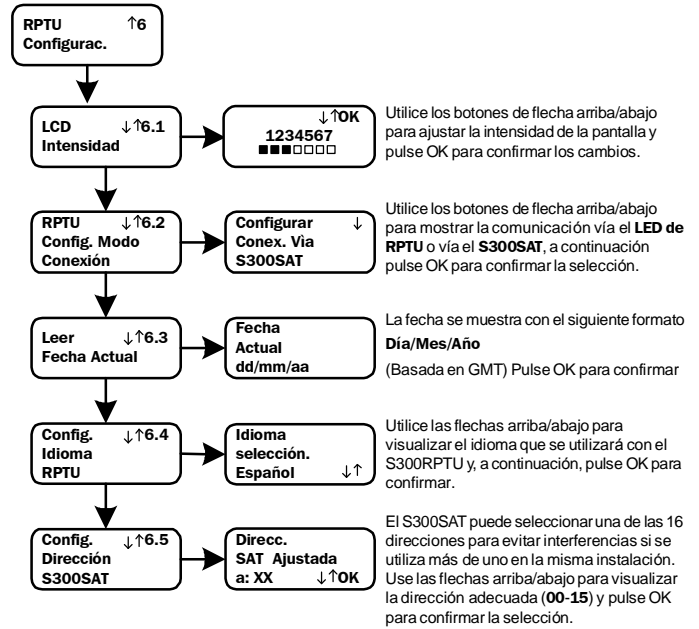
RPTU ↑6
Configurac.

LCD ↓↑6.1
Intensidad

↓↑OK
1234567
■■■□□□□

Utilice los botones de flecha arriba/abajo para ajustar la intensidad de la pantalla y pulse OK para confirmar los cambios.

RPTU ↓↑6.2
Config. Modo
Conexión

Configurar ↓
Conex. Vìa
S300SAT

Utilice los botones de flecha arriba/abajo para mostrar la comunicación vía el **LED de RPTU** o vía el **S300SAT**, a continuación pulse OK para confirmar la selección.

Leer ↓↑6.3
Fecha Actual

Fecha
Actual
dd/mm/aa

La fecha se muestra con el siguiente formato
**Día/Mes/Año**
(Basada en GMT) Pulse OK para confirmar

Config. ↓↑6.4
Idioma
RPTU

Idioma
selección.
Español ↓↑

Utilice las flechas arriba/abajo para visualizar el idioma que se utilizará con el S300RPTU y, a continuación, pulse OK para confirmar.

Config. ↓↑6.5
Dirección
S300SAT

Direcc.
SAT Ajustada
a: XX ↓↑OK

El S300SAT puede seleccionar una de las 16 direcciones para evitar interferencias si se utiliza más de uno en la misma instalación. Use las flechas arriba/abajo para visualizar la dirección adecuada (**00**-**15**) y pulse OK para confirmar la selección.